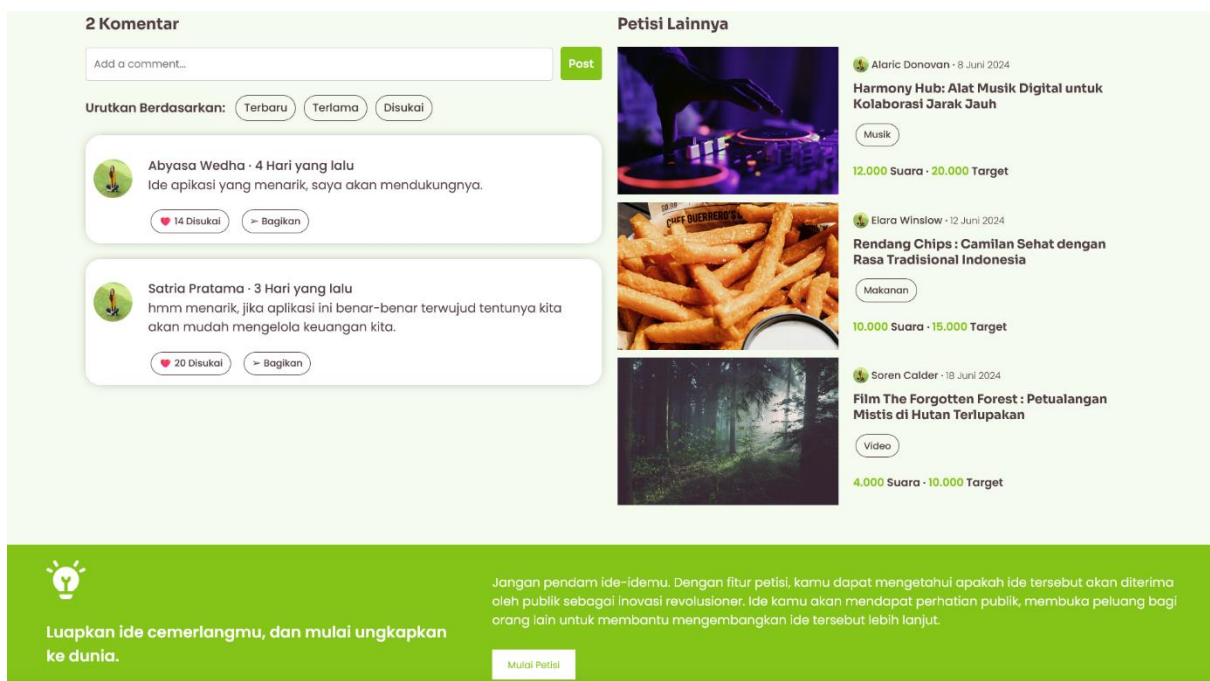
2 Komentar

Add a comment...

Post

Urutkan Berdasarkan: Terbaru Terlama Disukai

Abyasa Wedha · 4 Hari yang lalu
Ide apikasi yang menarik, saya akan mendukungnya.

14 Disukai   Bagikan

Satria Pratama · 3 Hari yang lalu
hmm menarik, jika aplikasi ini benar-benar terwujud tentunya kita akan mudah mengelola keuangan kita.

20 Disukai   Bagikan

Petisi Lainnya

Alaric Donovan · 8 Juni 2024
Harmony Hub: Alat Musik Digital untuk Kolaborasi Jarak Jauh
Musik
12.000 Suara · 20.000 Target

CHEF GUERRERO'S

Elara Winslow · 12 Juni 2024
Rendang Chips : Camilan Sehat dengan Rasa Tradisional Indonesia
Makanan
10.000 Suara · 15.000 Target

Soren Calder · 18 Juni 2024
Film The Forgotten Forest : Petualangan Mistis di Hutan Terlupakan
Video
4.000 Suara · 10.000 Target

Luapkan ide cemerlangmu, dan mulai ungkapkan ke dunia.

Jangan pendam ide-idemu. Dengan fitur petisi, kamu dapat mengetahui apakah ide tersebut akan diterima oleh publik sebagai inovasi revolusioner. Ide kamu akan mendapat perhatian publik, membuka peluang bagi orang lain untuk membantu mengembangkan ide tersebut lebih lanjut.

Mulai Petisi